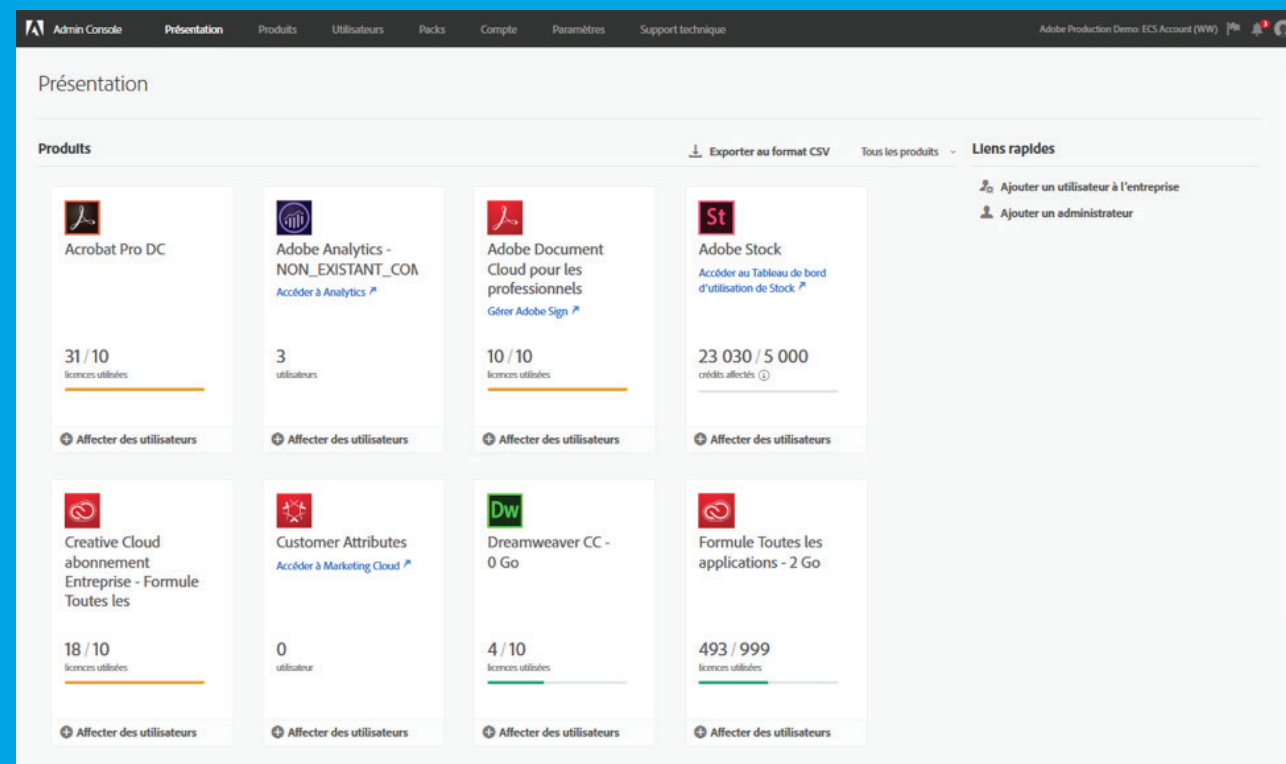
Admin Console Présentation Produits Utilisateurs Packs Compte Paramètres Support technique Adobe Production Demo: ECS Account (WW)

Présentation

Produits

Exporter au format CSV Tous les produits

Liens rapides

Ajouter un utilisateur à l'entreprise

Ajouter un administrateur

Acrobat Pro DC

31 / 10
licences utilisées

Affecter des utilisateurs

Adobe Analytics - NON_EXISTANT_COM
Accéder à Analytics

3
utilisateurs

Affecter des utilisateurs

Adobe Document Cloud pour les professionnels
Gérer Adobe Sign

10 / 10
licences utilisées

Affecter des utilisateurs

St
Adobe Stock
Accéder au Tableau de bord d'utilisation de Stock

23 030 / 5 000
crédits affectés

Affecter des utilisateurs

Creative Cloud abonnement Entreprise - Formule Toutes les

18 / 10
licences utilisées

Affecter des utilisateurs

Customer Attributes
Accéder à Marketing Cloud

0
utilisateur

Affecter des utilisateurs

Dw
Dreamweaver CC - 0 Go

4 / 10
licences utilisées

Affecter des utilisateurs

Formule Toutes les applications - 2 Go

493 / 999
licences utilisées

Affecter des utilisateurs